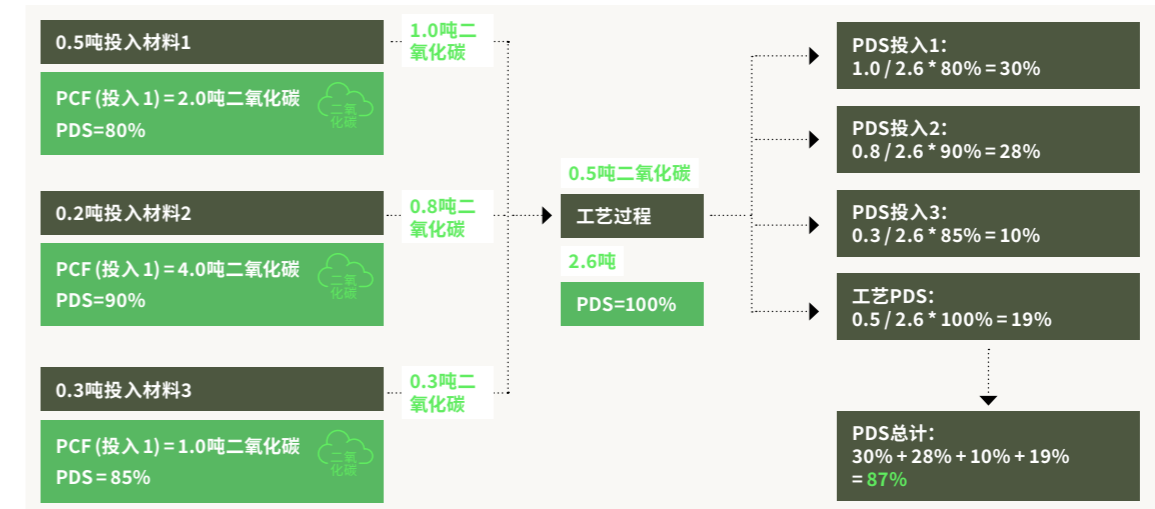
0.5吨投入材料1

PCF (投入 1) = 2.0吨二氧化碳
PDS=80%

二氧化碳

1.0吨二氧化碳

0.2吨投入材料2

PCF (投入 1) = 4.0吨二氧化碳
PDS=90%

二氧化碳

0.8吨二氧化碳

0.3吨投入材料3

PCF (投入 1) = 1.0吨二氧化碳
PDS = 85%

二氧化碳

0.3吨二氧化碳

0.5吨二氧化碳

工艺过程

2.6吨

PDS=100%

PDS投入1:
1.0 / 2.6 * 80% = 30%

PDS投入2:
0.8 / 2.6 * 90% = 28%

PDS投入3:
0.3 / 2.6 * 85% = 10%

工艺PDS:
0.5 / 2.6 * 100% = 19%

PDS总计:
30% + 28% + 10% + 19%
= 87%